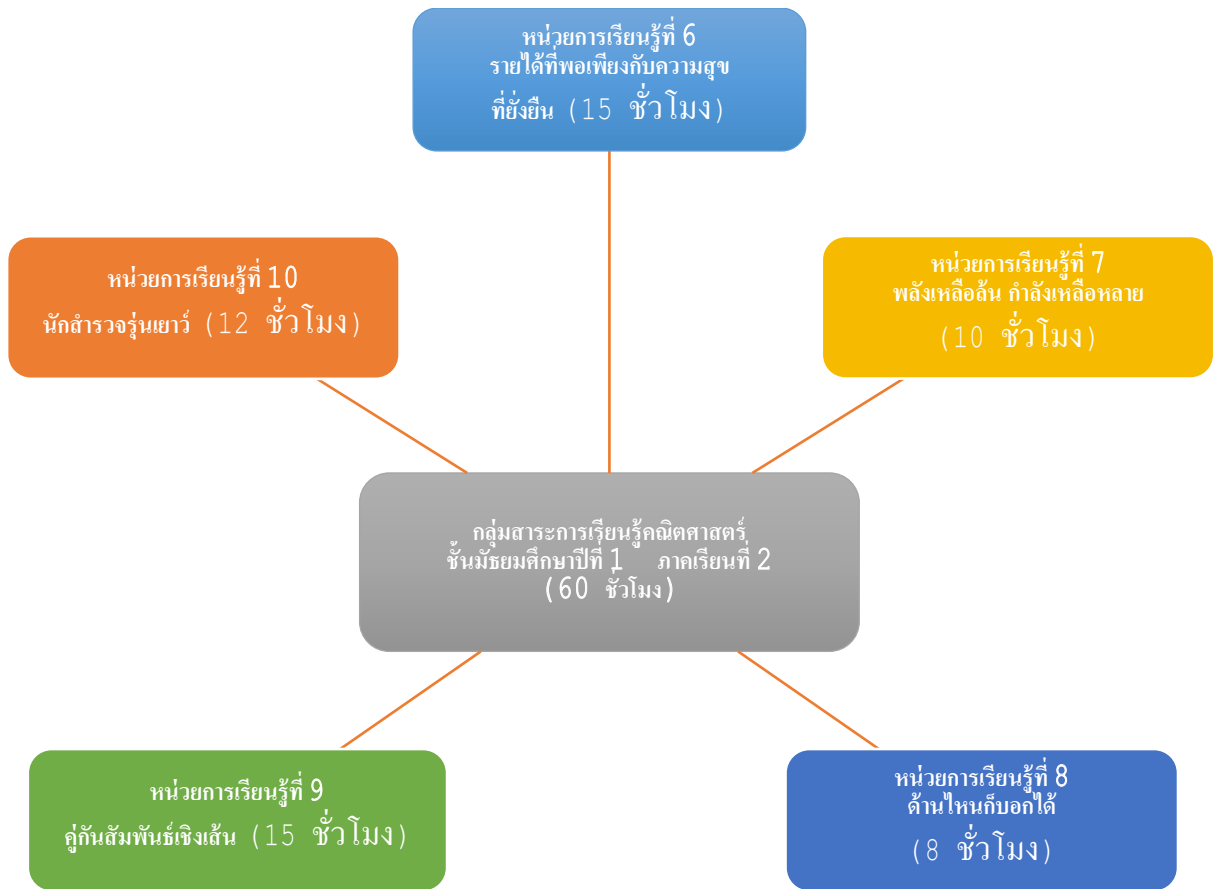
หน่วยการเรียนรู้ที่ 6
รายได้ที่พอเพียงกับความสุข
ที่ยั่งยืน (15 ชั่วโมง)

หน่วยการเรียนรู้ที่ 10
นักสำรวจรุ่นเยาว์ (12 ชั่วโมง)

หน่วยการเรียนรู้ที่ 7
พลังเหลือล้น กำลังเหลือหลาย
(10 ชั่วโมง)

กลุ่มสาระการเรียนรู้คณิตศาสตร์
ชั้นมัธยมศึกษาปีที่ 1 ภาคเรียนที่ 2
(60 ชั่วโมง)

หน่วยการเรียนรู้ที่ 9
คู่กันสัมพันธ์เชิงเส้น (15 ชั่วโมง)

หน่วยการเรียนรู้ที่ 8
ด้านไหนก็บอกได้
(8 ชั่วโมง)